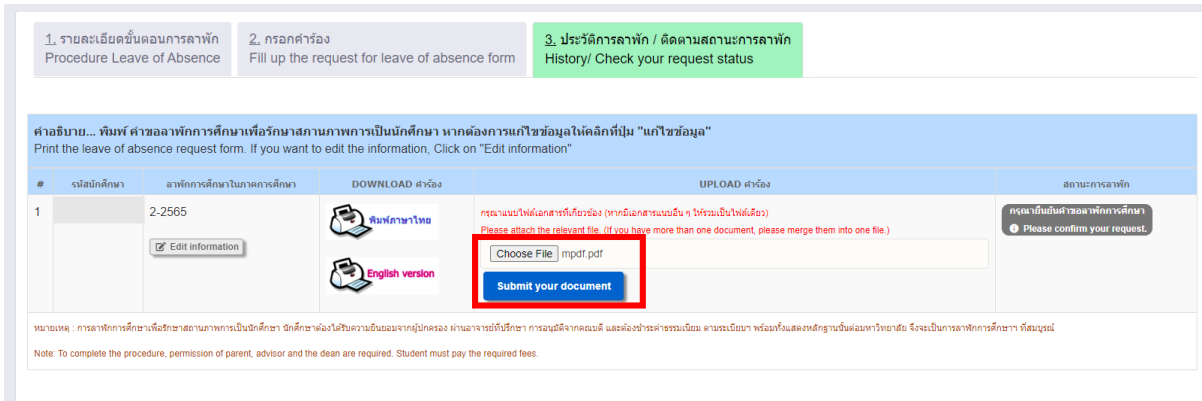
1. รายละเอียดขั้นตอนการลาพัก
Procedure Leave of Absence

2. กรอกคำร้อง
Fill up the request for leave of absence form

3. ประวัติการลาพัก / ติดตามสถานะการลาพัก
History/ Check your request status

คำอธิบาย... พิมพ์ คำขอลาพักการศึกษาเพื่อรักษาสภาพการเป็นนักศึกษา หากต้องการแก้ไขข้อมูลให้คลิกที่ปุ่ม "แก้ไขข้อมูล"
Print the leave of absence request form. If you want to edit the information, Click on "Edit information"

| # | รหัสนักศึกษา | ลาพักการศึกษาในภาคการศึกษา | DOWNLOAD คำร้อง | UPLOAD คำร้อง | สถานะการลาพัก |
|---|---|---|---|---|---|
| 1 | | 2-2565 Edit information | พิมพ์ภาษาไทย English version | กรุณาแนบไฟล์เอกสารที่เกี่ยวข้อง (หากมีเอกสารแนบอื่น ๆ ให้รวมเป็นไฟล์เดียว) Please attach the relevant file. (If you have more than one document, please merge them into one file.) Choose File mpdf.pdf Submit your document | กรุณายืนยันคำขอลาพักการศึกษา Please confirm your request. |

หมายเหตุ : การลาพักการศึกษาเพื่อรักษาสถานภาพการเป็นนักศึกษา นักศึกษาต้องได้รับความยินยอมจากผู้ปกครอง ผ่านอาจารย์ที่ปรึกษา การอนุมัติจากคณบดี และต้องชำระค่าธรรมเนียม ตามระเบียบฯ พร้อมทั้งแสดงหลักฐานนั้นต่อมหาวิทยาลัย จึงจะเป็นการลาพักการศึกษาฯ ที่สมบูรณ์

Note: To complete the procedure, permission of parent, advisor and the dean are required. Student must pay the required fees.